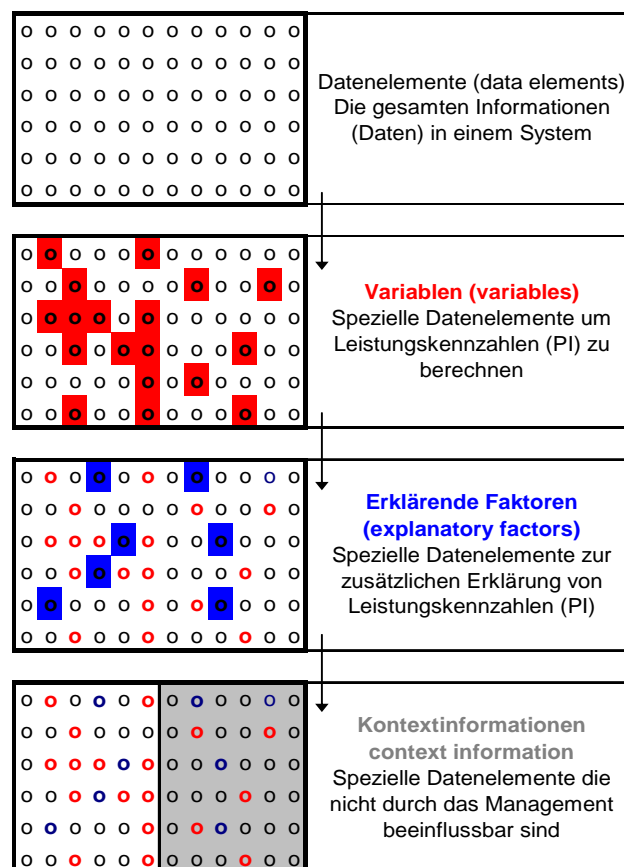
Datenelemente (data elements)
Die gesamten Informationen (Daten) in einem System

Variablen (variables)
Spezielle Datenelemente um Leistungskennzahlen (PI) zu berechnen

Erklärende Faktoren (explanatory factors)
Spezielle Datenelemente zur zusätzlichen Erklärung von Leistungskennzahlen (PI)

Kontextinformationen
context information
Spezielle Datenelemente die nicht durch das Management beeinflussbar sind